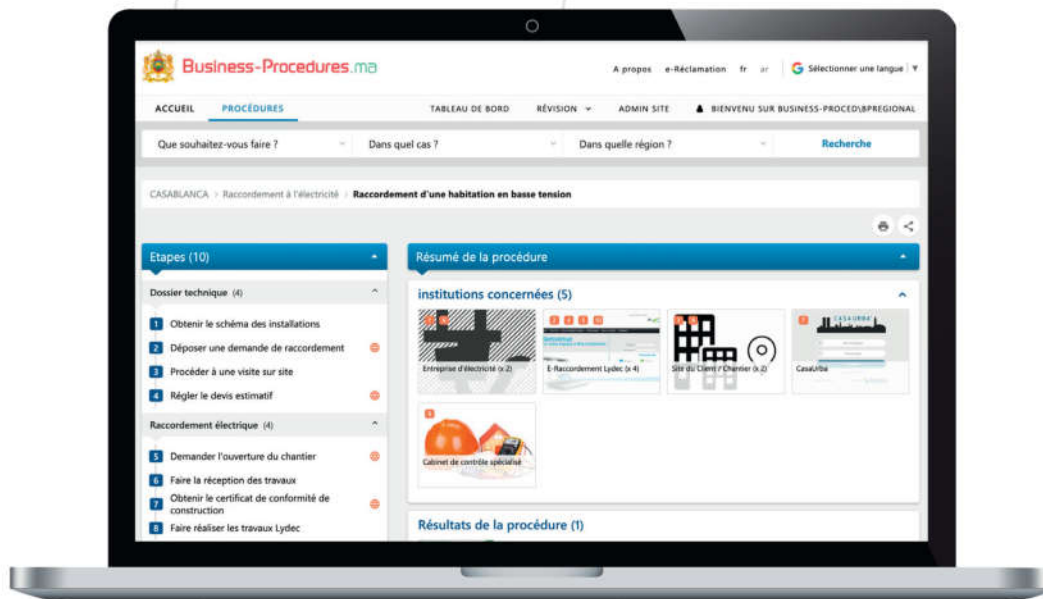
Business-Procedures.ma

A propos e-Réclamation fr ar Sélectionner une langue ▼

ACCUEIL PROCÉDURES TABLEAU DE BORD RÉVISION ▾ ADMIN SITE BIENVENU SUR BUSINESS-PROCED\BPREGIONAL

Que souhaitez-vous faire ? Dans quel cas ? Dans quelle région ? Recherche

CASABLANCA > Raccordement à l'électricité > Raccordement d'une habitation en basse tension

Etapes (10)

Dossier technique (4)

1 Obtenir le schéma des installations
2 Déposer une demande de raccordement
3 Procéder à une visite sur site
4 Régler le devis estimatif

Raccordement électrique (4)

5 Demander l'ouverture du chantier
6 Faire la réception des travaux
7 Obtenir le certificat de conformité de construction
8 Faire réaliser les travaux Lydec

Résumé de la procédure

institutions concernées (5)

Entreprise d'électricité (x 2)
E-Raccordement Lydec (x 4)
Site du Client / Chantier (x 2)
CasaUrba
Cabinet de contrôle spécialisé

Résultats de la procédure (1)